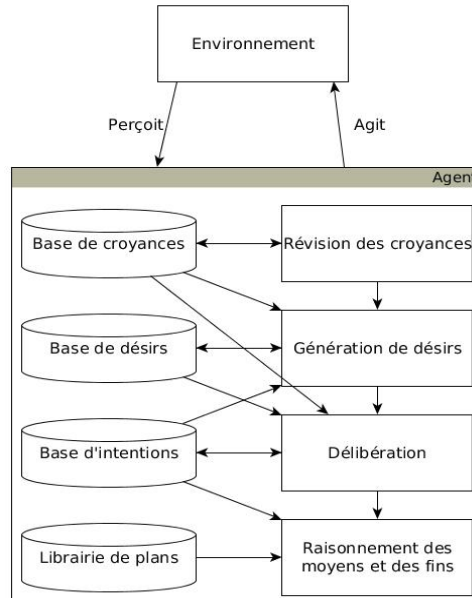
Environnement

Perçoit

Agit

Agent

Base de croyances

Révision des croyances

Base de désirs

Génération de désirs

Base d'intentions

Délibération

Librairie de plans

Raisonnement des moyens et des fins